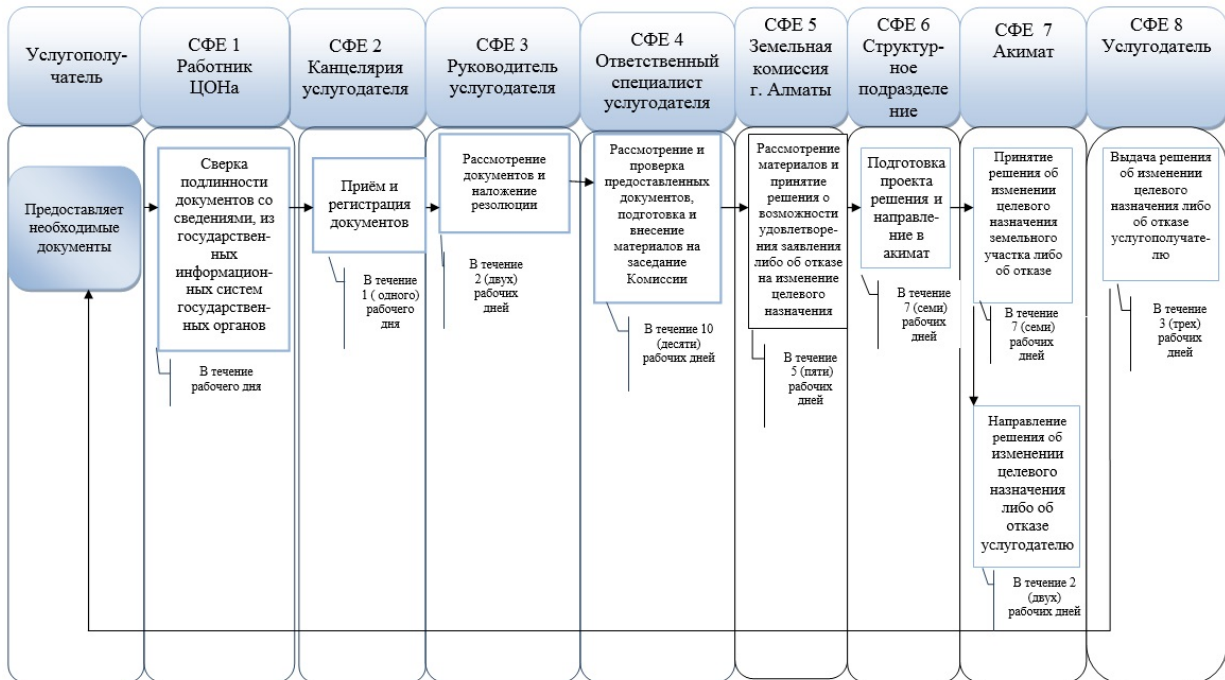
Услугополучатель

СФЕ 1 Работник ЦОНа

СФЕ 2 Канцелярия услугодателя

СФЕ 3 Руководитель услугодателя

СФЕ 4 Ответственный специалист услугодателя

СФЕ 5 Земельная комиссия г. Алматы

СФЕ 6 Структурное подразделение

СФЕ 7 Акимат

СФЕ 8 Услугодатель

Предоставляет необходимые документы

Сверка подлинности документов со сведениями, из государственных информационных систем государственных органов

В течение рабочего дня

Приём и регистрация документов

В течение 1 ( одного) рабочего дня

Рассмотрение документов и наложение резолюции

В течение 2 (двух) рабочих дней

Рассмотрение и проверка предоставленных документов, подготовка и внесение материалов на заседание Комиссии

В течение 10 (десяти) рабочих дней

Рассмотрение материалов и принятие решения о возможности удовлетворения заявления либо об отказе на изменение целевого назначения

В течение 5 (пяти) рабочих дней

Подготовка проекта решения и направление в акимат

В течение 7 (семи) рабочих дней

Принятие решения об изменении целевого назначения земельного участка либо об отказе

В течение 7 (семи) рабочих дней

Направление решения об изменении целевого назначения либо об отказе услугодателю

В течение 2 (двух) рабочих дней

Выдача решения об изменении целевого назначения либо об отказе услугополучателю

В течение 3 (трех) рабочих дней